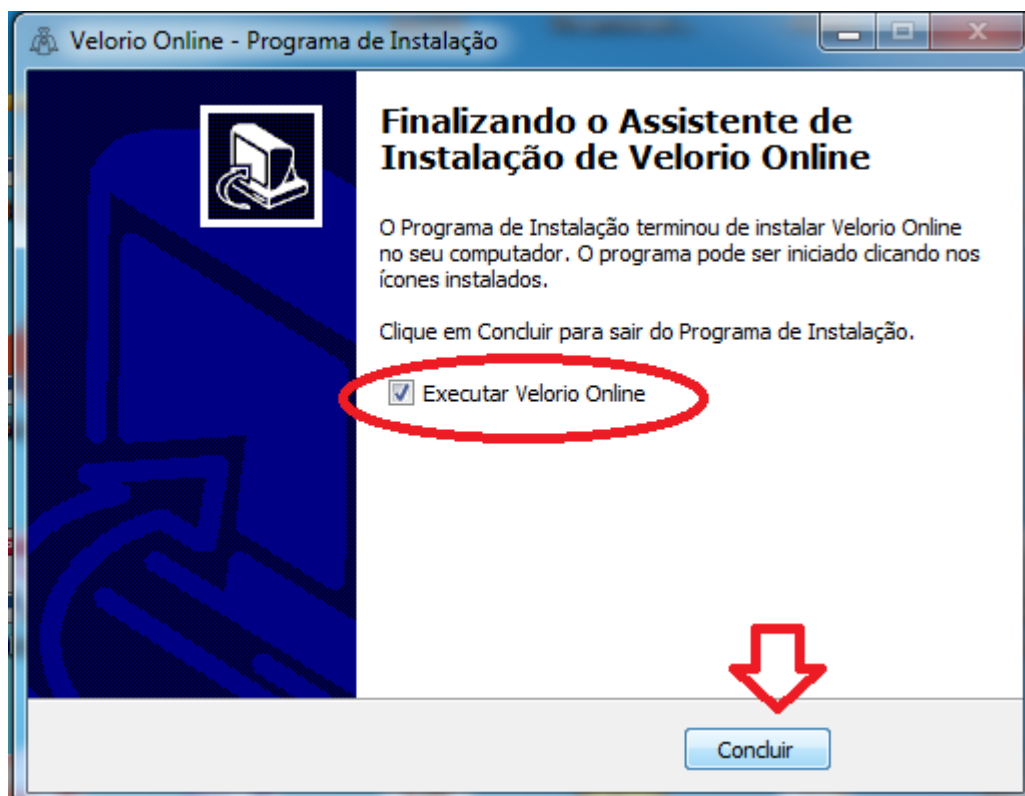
Velorio Online - Programa de Instalação

Finalizando o Assistente de Instalação de Velorio Online

O Programa de Instalação terminou de instalar Velorio Online no seu computador. O programa pode ser iniciado clicando nos ícones instalados.

Clique em Concluir para sair do Programa de Instalação.

Executar Velorio Online

Concluir